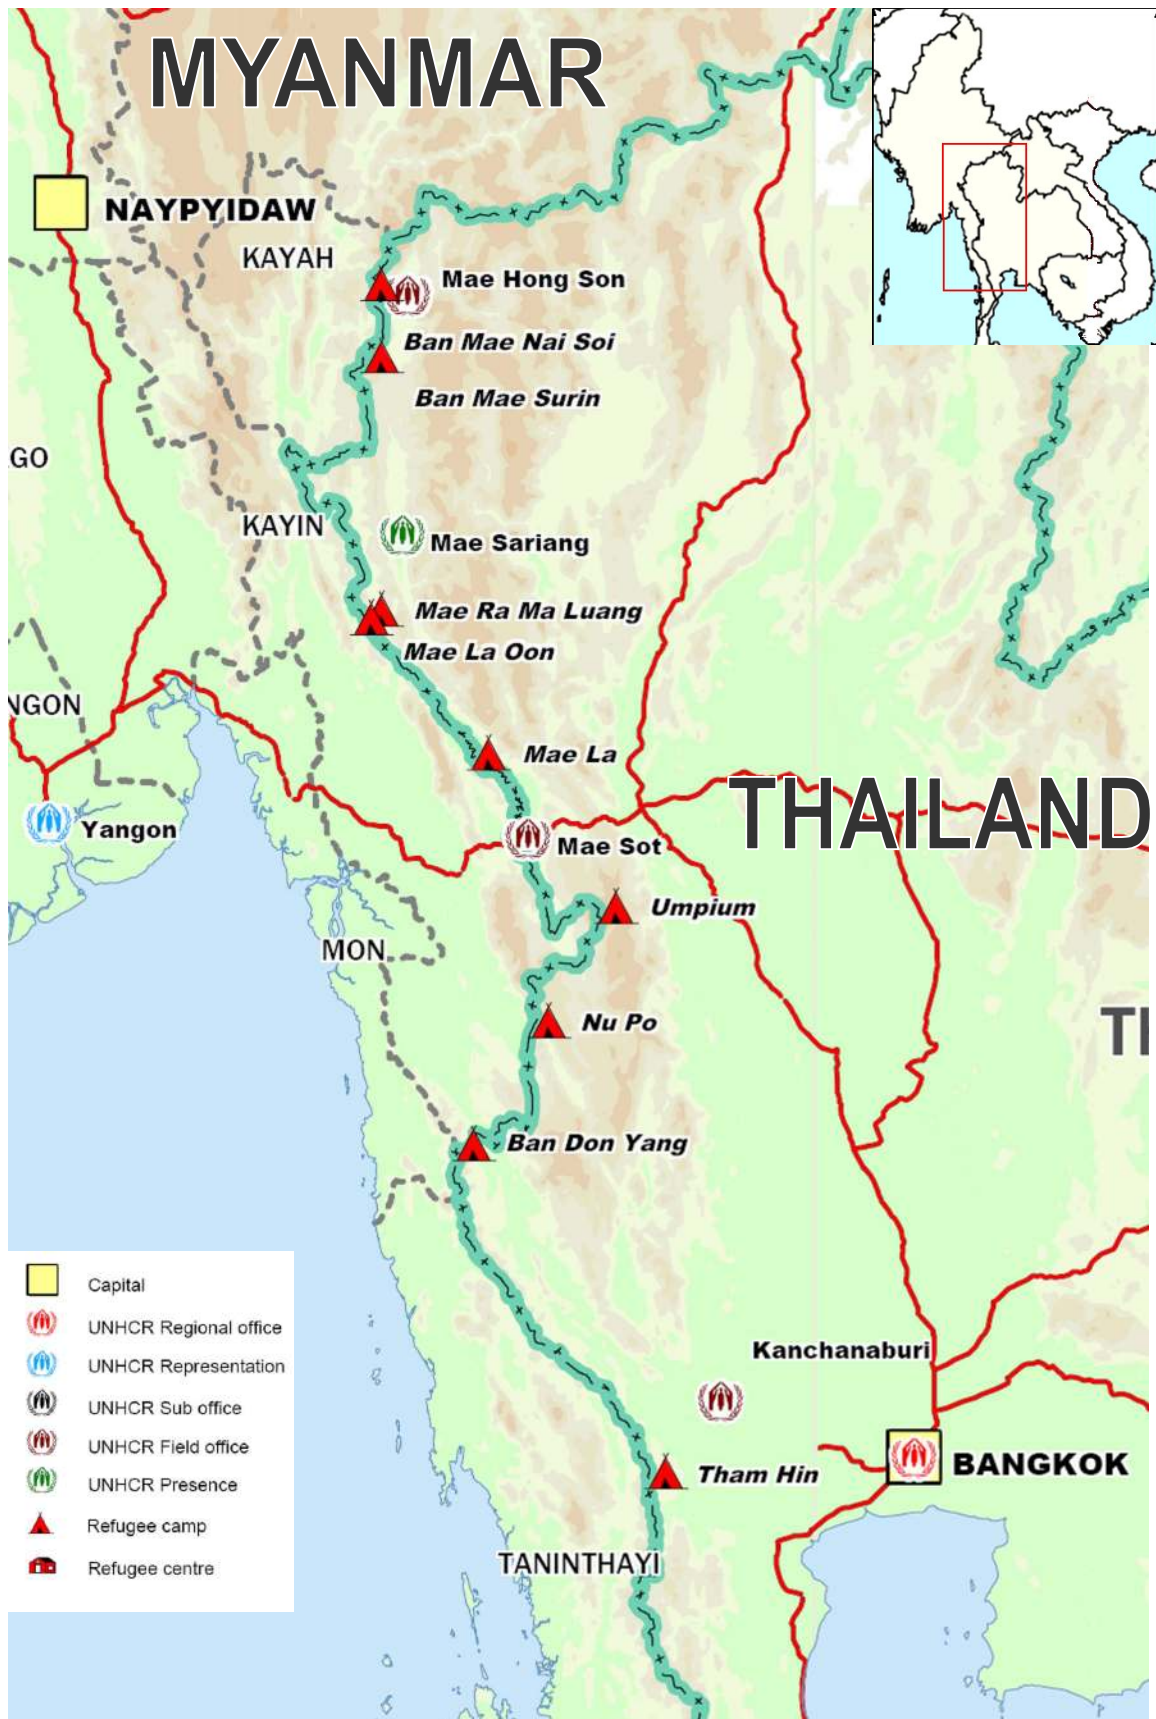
MYANMAR

NAYPYIDAW

KAYAH

Mae Hong Son

Ban Mae Nai Soi

Ban Mae Surin

GO

KAYIN

Mae Sariang

Mae Ra Ma Luang

Mae La Oon

NGON

Mae La

THAILAND

Yangon

Mae Sot

Umpium

MON

Nu Po

TI

Ban Don Yang

Kanchanaburi

Tham Hin

BANGKOK

TANINTHAYI

Capital
UNHCR Regional office
UNHCR Representation
UNHCR Sub office
UNHCR Field office
UNHCR Presence
Refugee camp
Refugee centre